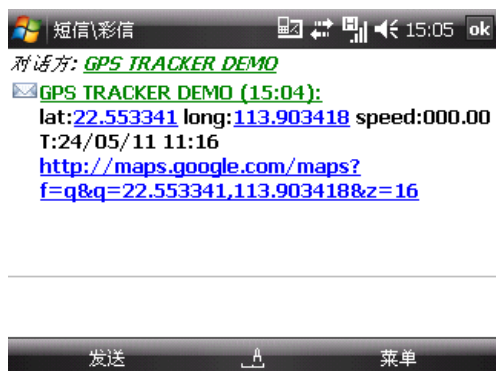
短信\彩信 15:05 ok

对话方: GPS TRACKER DEMO

GPS TRACKER DEMO (15:04):
lat:22.553341 long:113.903418 speed:000.00
T:24/05/11 11:16
http://maps.google.com/maps?f=q&q=22.553341,113.903418&z=16

发送 菜单